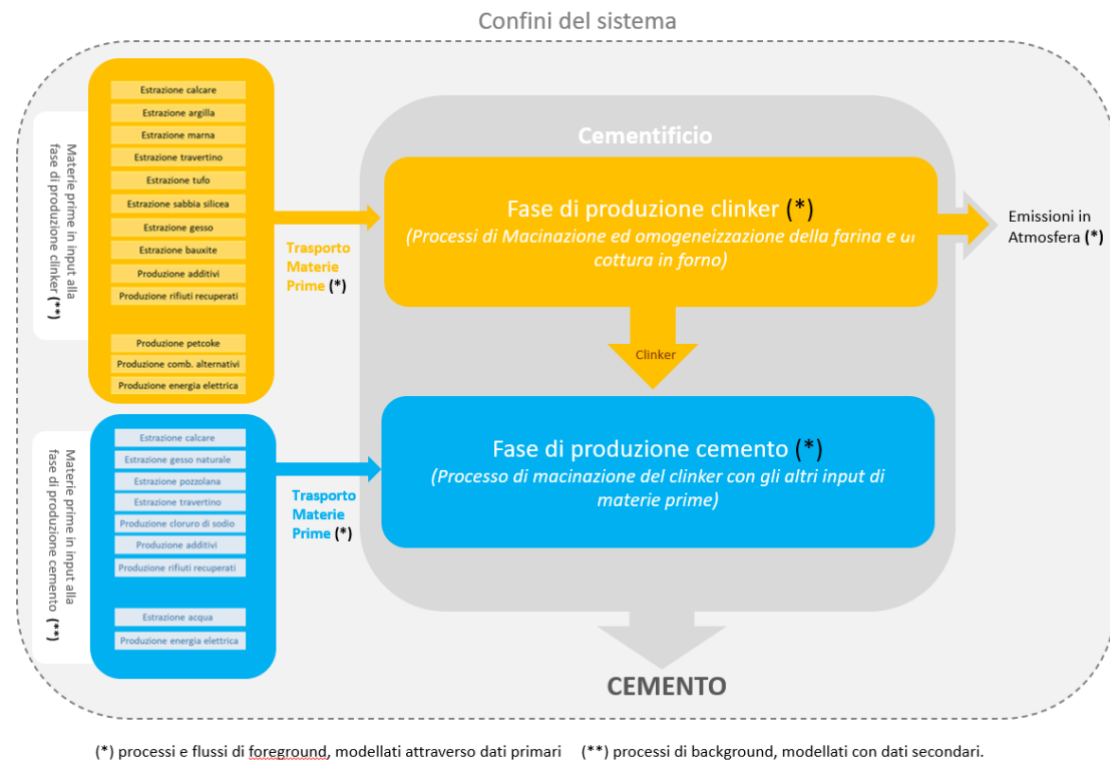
Confini del sistema

Materie prime in input alla fase di produzione clinker (**)

Estrazione calcare
Estrazione argilla
Estrazione marna
Estrazione travertino
Estrazione tufo
Estrazione sabbia silicea
Estrazione gesso
Estrazione bauxite
Produzione additivi
Produzione rifiuti recuperati

Produzione petcoke
Produzione comb. alternativi
Produzione energia elettrica

Trasporto Materie Prime (*)

Cementificio

Fase di produzione clinker (*)
(Processi di Macinazione ed omogeneizzazione della farina e di cottura in forno)

Emissioni in Atmosfera (*)

Clinker

Materie prime in input alla fase di produzione cemento (**)

Estrazione calcare
Estrazione gesso naturale
Estrazione pozzolana
Estrazione travertino
Produzione cloruro di sodio
Produzione additivi
Produzione rifiuti recuperati

Estrazione acqua
Produzione energia elettrica

Trasporto Materie Prime (*)

Fase di produzione cemento (*)
(Processo di macinazione del clinker con gli altri input di materie prime)

CEMENTO

(*) processi e flussi di foreground, modellati attraverso dati primari (**) processi di background, modellati con dati secondari.